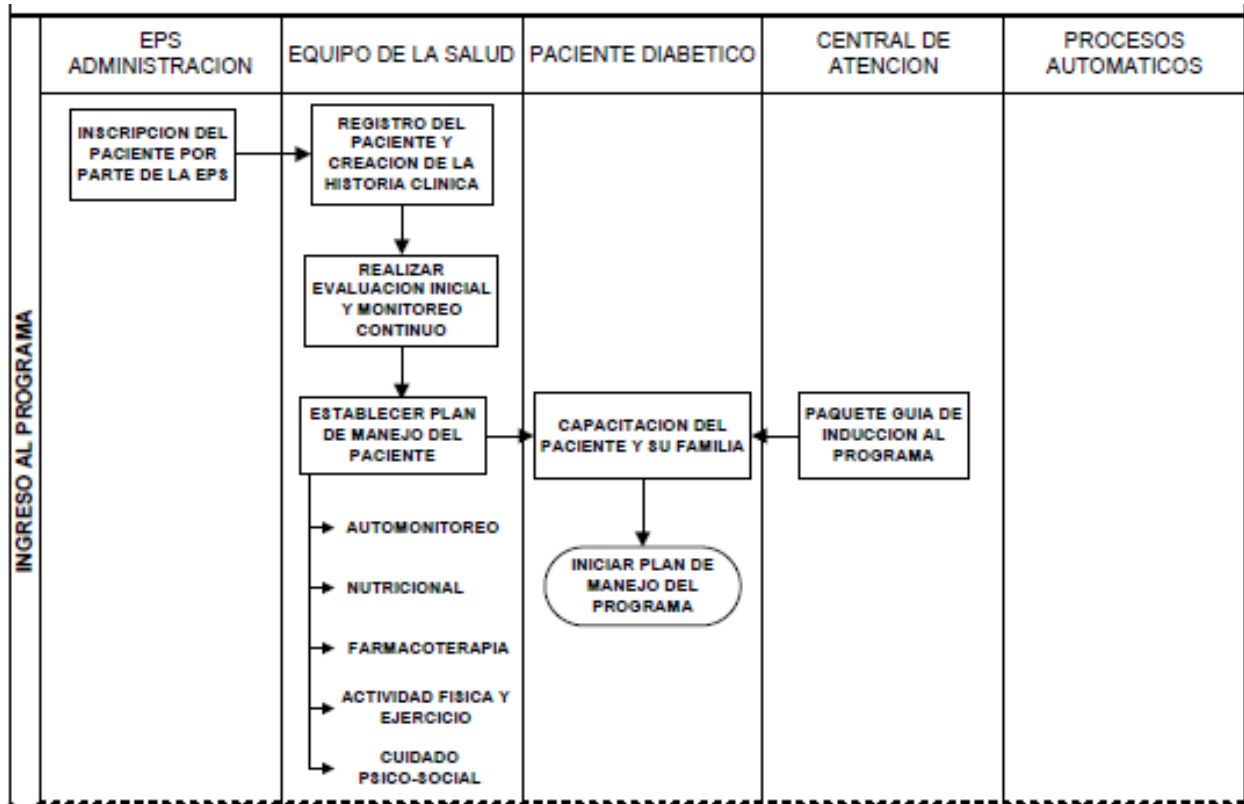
INGRESO AL PROGRAMA

| EPS ADMINISTRACION | EQUIPO DE LA SALUD | PACIENTE DIABETICO | CENTRAL DE ATENCION | PROCESOS AUTOMATICOS |
|---|---|---|---|---|

INSCRIPCION DEL PACIENTE POR PARTE DE LA EPS

REGISTRO DEL PACIENTE Y CREACION DE LA HISTORIA CLINICA

REALIZAR EVALUACION INICIAL Y MONITOREO CONTINUO

ESTABLECER PLAN DE MANEJO DEL PACIENTE

AUTOMONITOREO

NUTRICIONAL

FARMACOTERAPIA

ACTIVIDAD FISICA Y EJERCICIO

CUIDADO PSICO-SOCIAL

CAPACITACION DEL PACIENTE Y SU FAMILIA

INICIAR PLAN DE MANEJO DEL PROGRAMA

PAQUETE GUIA DE INDUCCION AL PROGRAMA